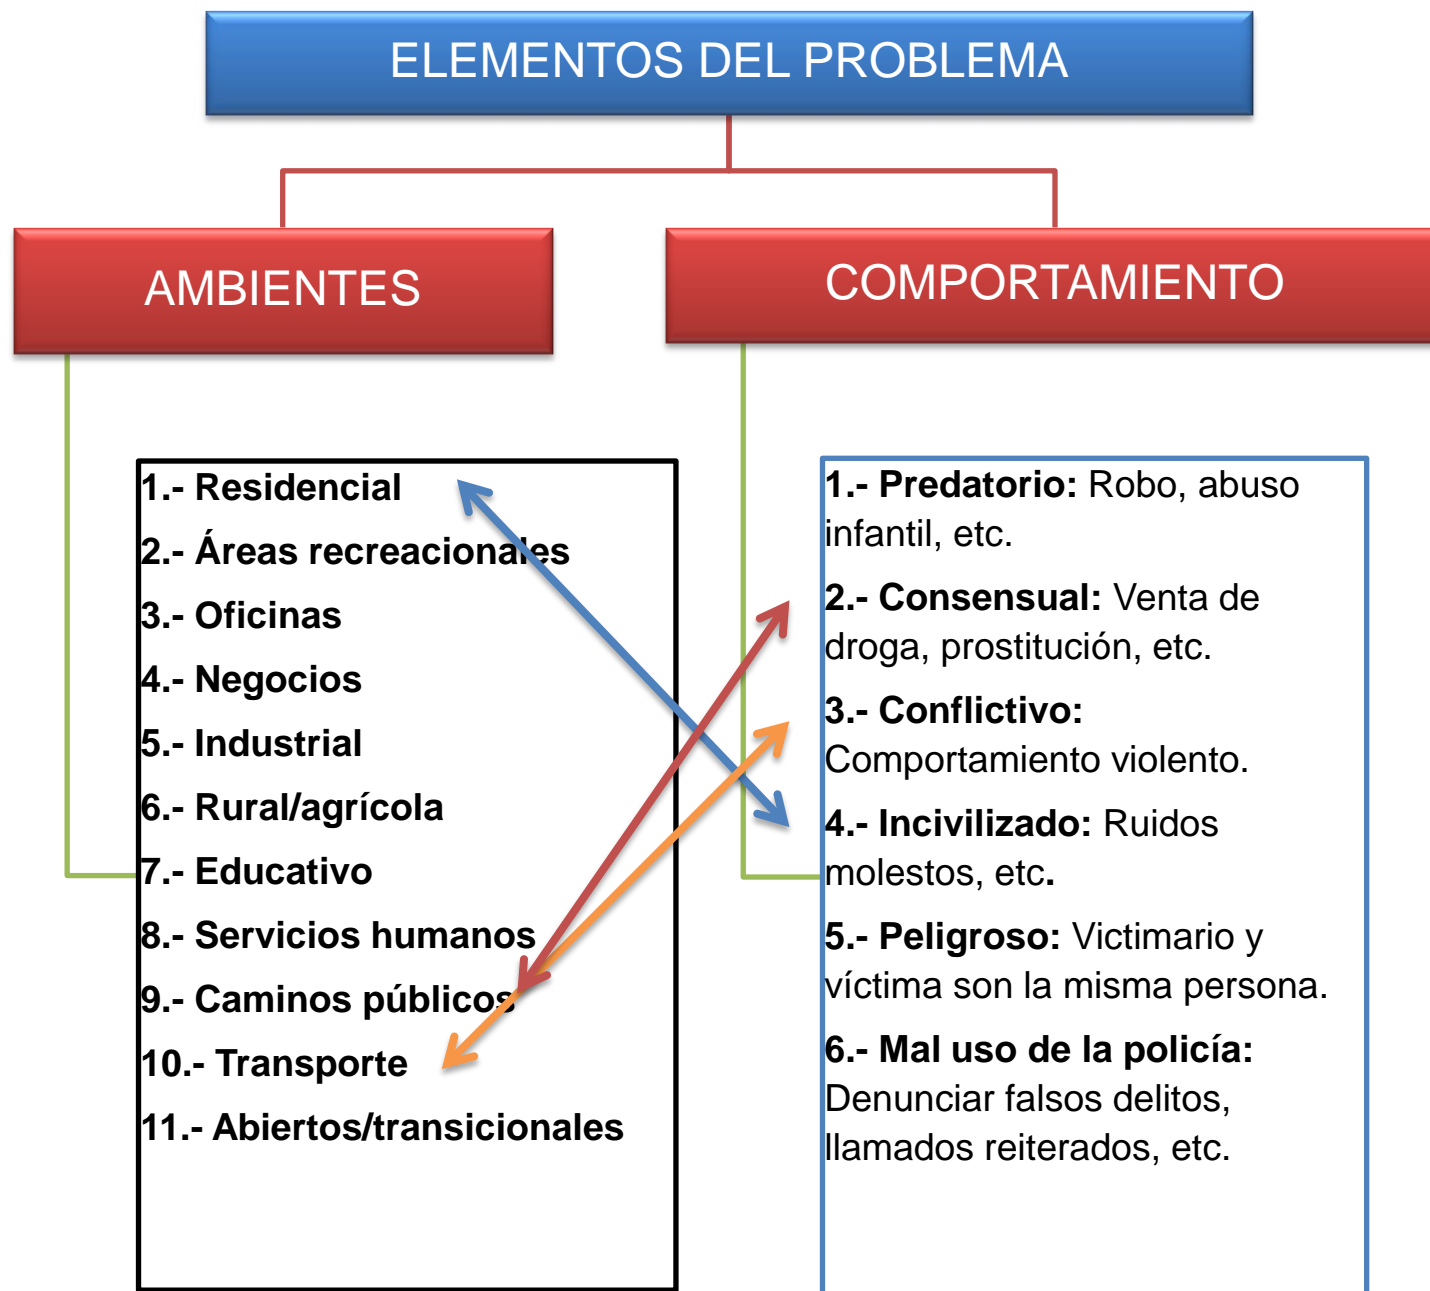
ELEMENTOS DEL PROBLEMA

AMBIENTES

COMPORTAMIENTO

1.- Residencial
2.- Áreas recreacionales
3.- Oficinas
4.- Negocios
5.- Industrial
6.- Rural/agrícola
7.- Educativo
8.- Servicios humanos
9.- Caminos públicos
10.- Transporte
11.- Abiertos/transicionales

1.- Predatorio: Robo, abuso infantil, etc.

2.- Consensual: Venta de droga, prostitución, etc.

3.- Conflictivo: Comportamiento violento.

4.- Incivilizado: Ruidos molestos, etc.

5.- Peligroso: Victimario y víctima son la misma persona.

6.- Mal uso de la policía: Denunciar falsos delitos, llamados reiterados, etc.